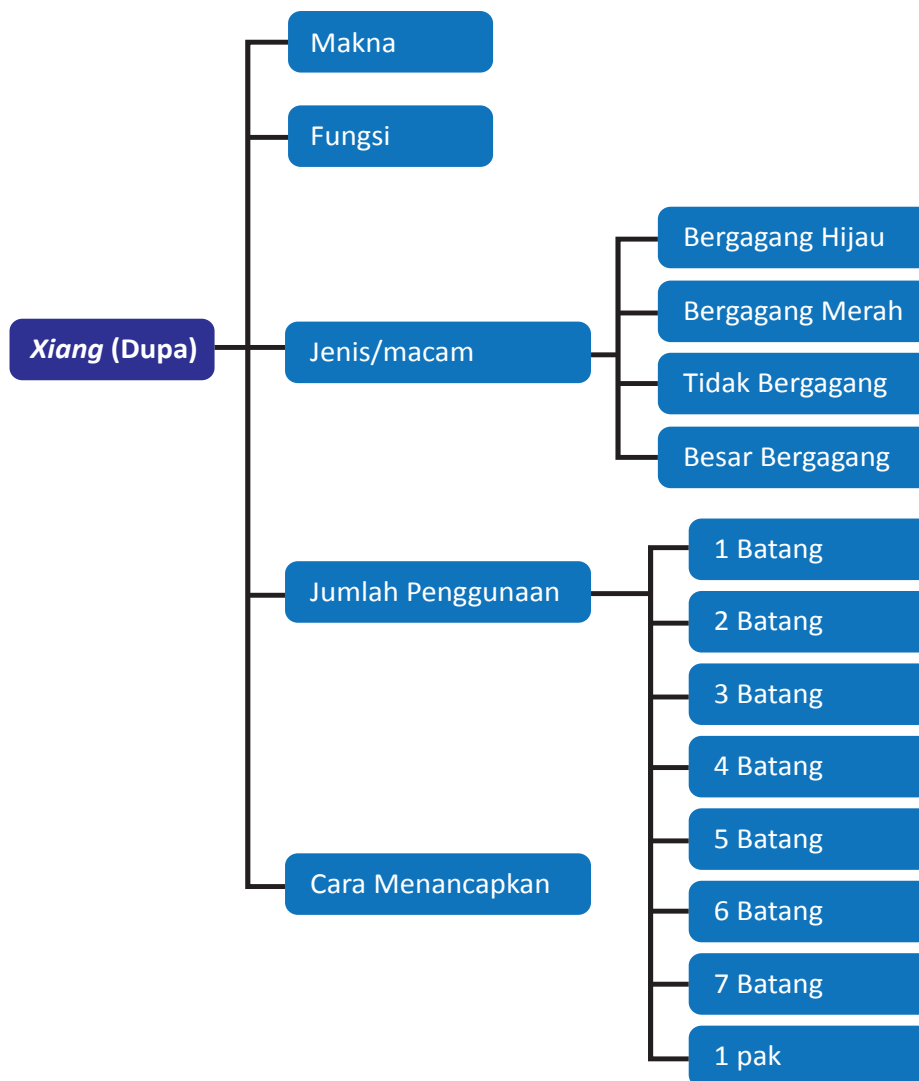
Xiang (Dupa)

Makna

Fungsi

Jenis/macam

Bergagang Hijau

Bergagang Merah

Tidak Bergagang

Besar Bergagang

Jumlah Penggunaan

1 Batang

2 Batang

3 Batang

4 Batang

5 Batang

6 Batang

7 Batang

1 pak

Cara Menancapkan